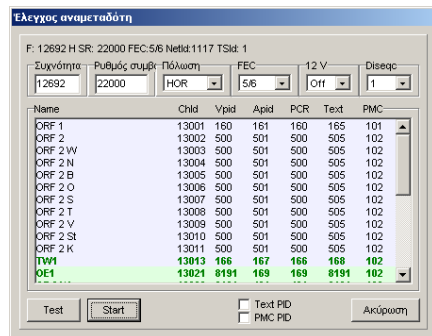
Έλεγχος αναμεταδότη

F: 12692 H SR: 22000 FEC:5/6 NetId:1117 TSId: 1

Συχνότητα 12692
Ρυθμός συμβ. 22000
Πόλωση HOR
FEC 5/6
12 V Off
Diseqc 1

| Name | ChId | Vpid | Apid | PCR | Text | PMC |
|---|---|---|---|---|---|---|
| ORF 1 | 13001 | 160 | 161 | 160 | 165 | 101 |
| ORF 2 | 13002 | 500 | 501 | 500 | 505 | 102 |
| ORF 2 W | 13003 | 500 | 501 | 500 | 505 | 102 |
| ORF 2 N | 13004 | 500 | 501 | 500 | 505 | 102 |
| ORF 2 B | 13005 | 500 | 501 | 500 | 505 | 102 |
| ORF 2 O | 13006 | 500 | 501 | 500 | 505 | 102 |
| ORF 2 S | 13007 | 500 | 501 | 500 | 505 | 102 |
| ORF 2 T | 13008 | 500 | 501 | 500 | 505 | 102 |
| ORF 2 V | 13009 | 500 | 501 | 500 | 505 | 102 |
| ORF 2 St | 13010 | 500 | 501 | 500 | 505 | 102 |
| ORF 2 K | 13011 | 500 | 501 | 500 | 505 | 102 |
| TW1 | 13013 | 166 | 167 | 166 | 168 | 102 |
| OE1 | 13021 | 8191 | 169 | 169 | 8191 | 102 |

Test
Start
Text PID
PMC PID
Ακύρωση